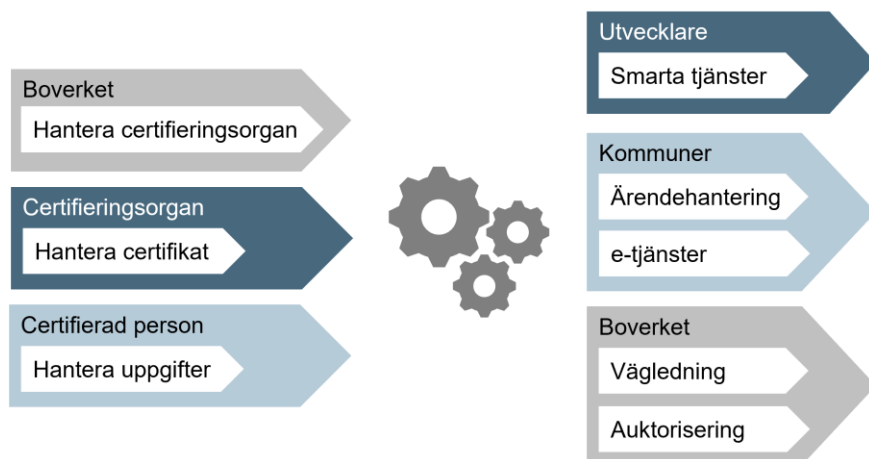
Boverket
Hantera certifieringsorgan

Certifieringsorgan
Hantera certifikat

Certifierad person
Hantera uppgifter

Utvecklare
Smarta tjänster

Kommuner
Ärendehantering
e-tjänster

Boverket
Vägledning
Auktorisering